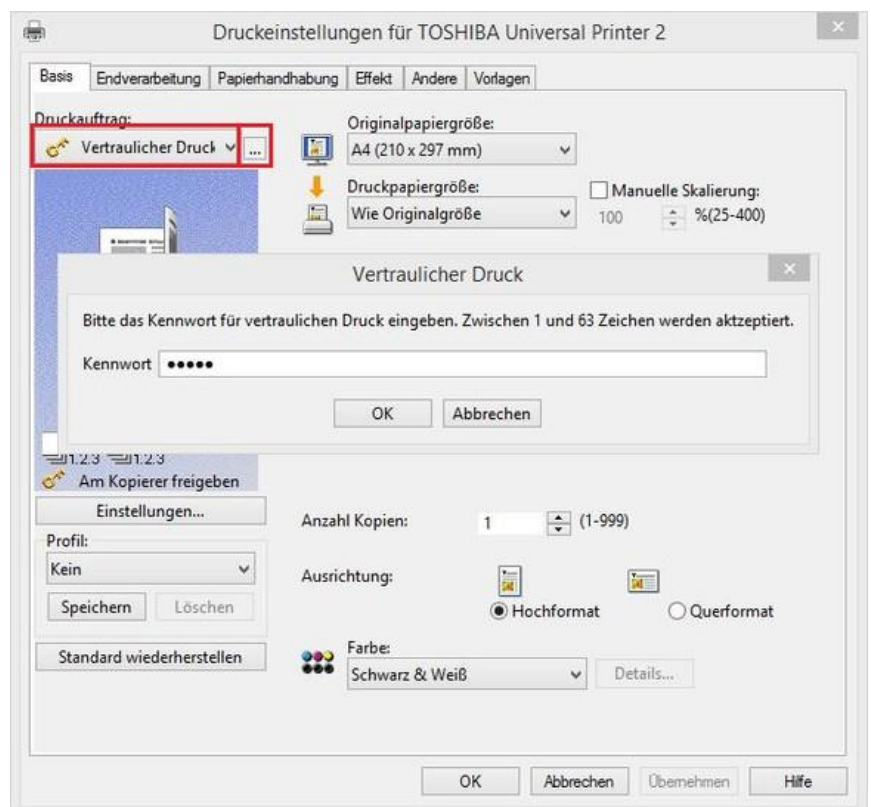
Druckeinstellungen für TOSHIBA Universal Printer 2

Basis | Endverarbeitung | Papierhandhabung | Effekt | Andere | Vorlagen

Druckauftrag:
Vertraulicher Druck ...

Originalpapiergröße:
A4 (210 x 297 mm)

Druckpapiergröße:
Wie Originalgröße

Manuelle Skalierung:
100 %(25-400)

Vertraulicher Druck

Bitte das Kennwort für vertraulichen Druck eingeben. Zwischen 1 und 63 Zeichen werden aktzeptiert.

Kennwort •••••

OK | Abbrechen

1.2.3 1.2.3
Am Kopierer freigeben

Einstellungen...

Profil:
Kein
Speichern | Löschen

Standard wiederherstellen

Anzahl Kopien: 1 (1-999)

Ausrichtung:
Hochformat
Querformat

Farbe:
Schwarz & Weiß
Details...

OK | Abbrechen | Übernehmen | Hilfe